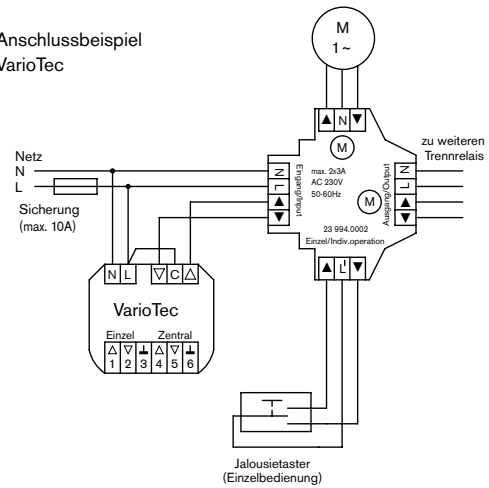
Anschlussbeispiel
VarioTec

M
1 ~

▲ N ▼

M

zu weiteren
Trennrelais

Netz
N
L

Sicherung
(max. 10A)

N
L
▲
▼

Eingang/Input

max. 2x3A
AC 230V
50-60Hz

M

Ausgang/Output

N
L
▲
▼

23 994.0002
Einzel/Indiv.operation

▲ L' ▼

N L ▽ C △

VarioTec

Einzel Zentral
△ ▽ ⊥ △ ▽ ⊥
1 2 3 4 5 6

Jalousietaster
(Einzelbedienung)